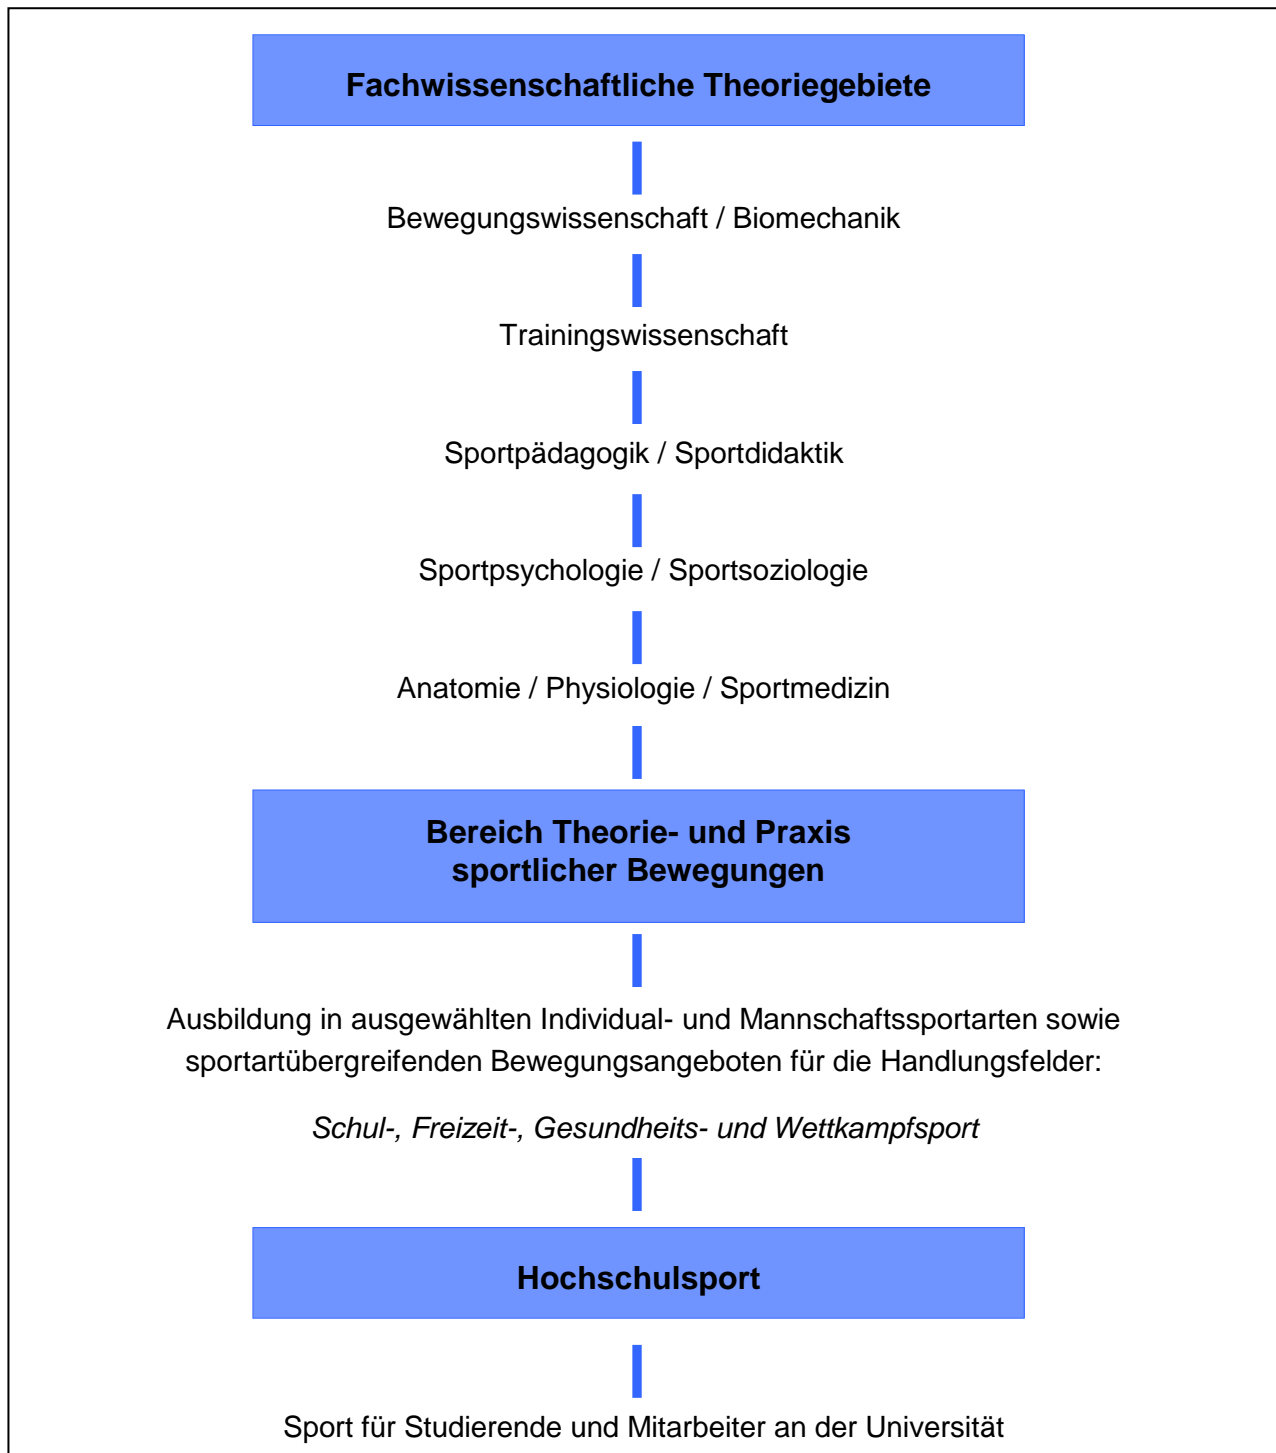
Fachwissenschaftliche Theoriegebiete

Bewegungswissenschaft / Biomechanik

Trainingswissenschaft

Sportpädagogik / Sportdidaktik

Sportpsychologie / Sportsoziologie

Anatomie / Physiologie / Sportmedizin

Bereich Theorie- und Praxis sportlicher Bewegungen

Ausbildung in ausgewählten Individual- und Mannschaftssportarten sowie sportartübergreifenden Bewegungsangeboten für die Handlungsfelder:

*Schul-, Freizeit-, Gesundheits- und Wettkampfsport*

Hochschulsport

Sport für Studierende und Mitarbeiter an der Universität